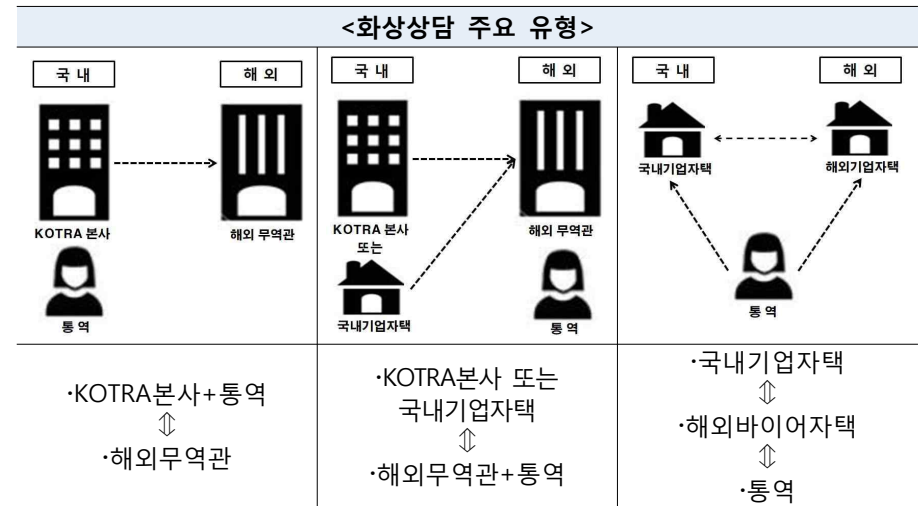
<화상상담 주요 유형>

| 국 내 / 해 외 | 국 내 / 해 외 | 국 내 / 해 외 |
|---|---|---|
| KOTRA 본사, 해외 무역관, 통 역 | KOTRA 본사 또는, 국내기업자택, 해외 무역관, 통 역 | 국내기업자택, 해외기업자택, 통 역 |
| ·KOTRA본사+통역 ⇳ ·해외무역관 | ·KOTRA본사 또는 국내기업자택 ⇳ ·해외무역관+통역 | ·국내기업자택 ⇳ ·해외바이어자택 ⇳ ·통역 |